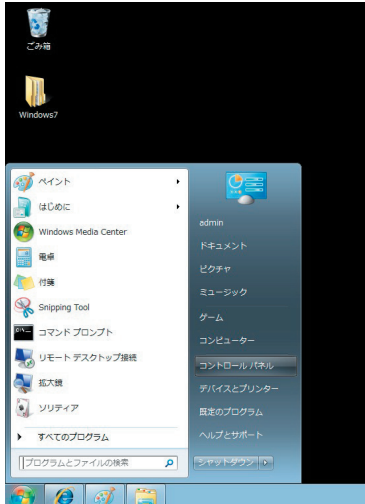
ごみ箱

Windows7

ペイント
はじめに
Windows Media Center
電卓
付箋
Snipping Tool
コマンド プロンプト
リモート デスクトップ接続
拡大鏡
ソリティア
すべてのプログラム
プログラムとファイルの検索

admin
ドキュメント
ピクチャ
ミュージック
ゲーム
コンピューター
コントロール パネル
デバイスとプリンター
既定のプログラム
ヘルプとサポート
シャットダウン